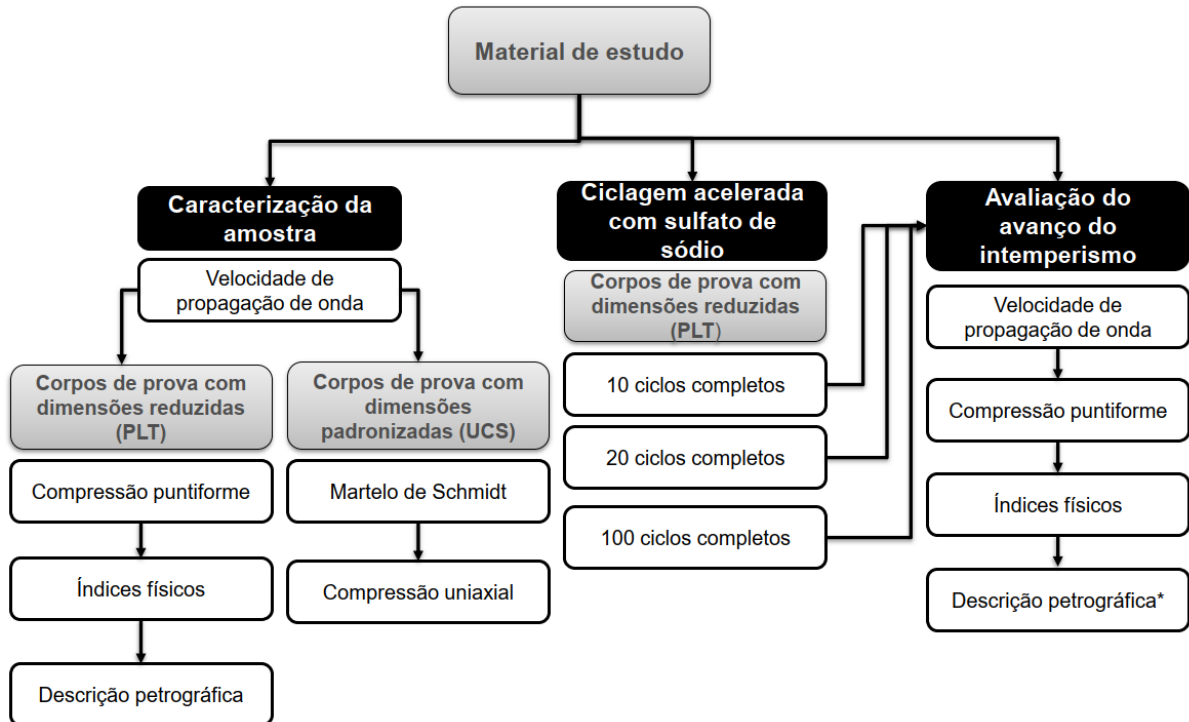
Material de estudo

Caracterização da amostra

Velocidade de propagação de onda

Corpos de prova com dimensões reduzidas (PLT)

Compressão puntiforme

Índices físicos

Descrição petrográfica

Corpos de prova com dimensões padronizadas (UCS)

Martelo de Schmidt

Compressão uniaxial

Ciclagem acelerada com sulfato de sódio

Corpos de prova com dimensões reduzidas (PLT)

10 ciclos completos

20 ciclos completos

100 ciclos completos

Avaliação do avanço do intemperismo

Velocidade de propagação de onda

Compressão puntiforme

Índices físicos

Descrição petrográfica*